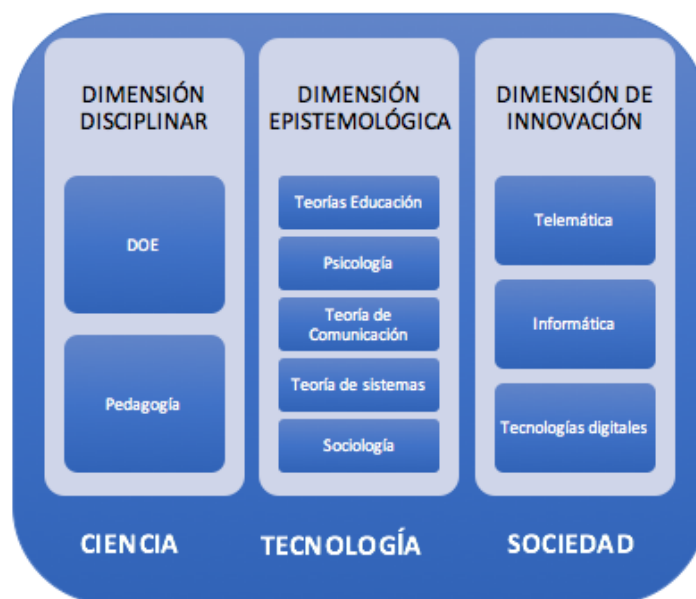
DIMENSIÓN DISCIPLINAR

DOE

Pedagogía

DIMENSIÓN EPISTEMOLÓGICA

Teorías Educación

Psicología

Teoría de Comunicación

Teoría de sistemas

Sociología

DIMENSIÓN DE INNOVACIÓN

Telemática

Informática

Tecnologías digitales

CIENCIA

TECNOLOGÍA

SOCIEDAD